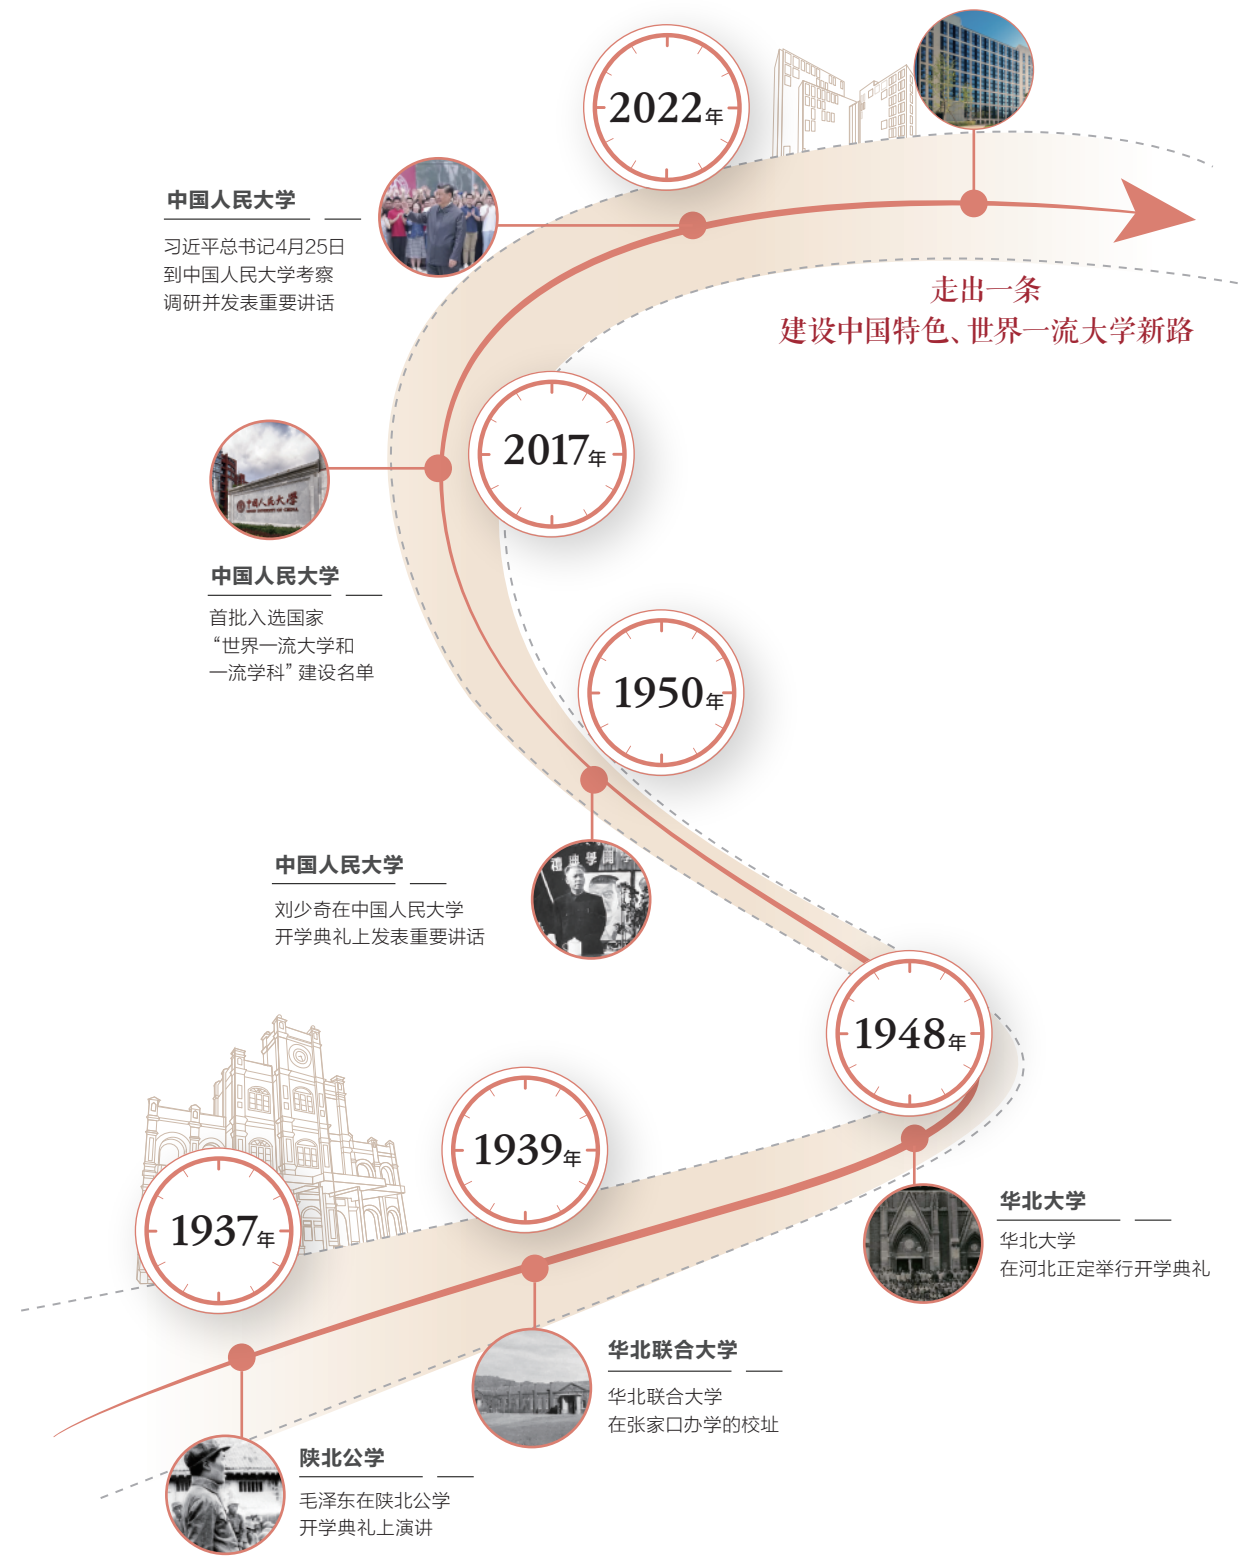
2022年

中国人民大学

习近平总书记4月25日到中国人民大学考察调研并发表重要讲话

走出一条
建设中国特色、世界一流大学新路

2017年

中国人民大学

首批入选国家“世界一流大学和一流学科”建设名单

1950年

中国人民大学

刘少奇在中国人民大学开学典礼上发表重要讲话

1948年

华北大学

华北大学
在河北正定举行开学典礼

1939年

1937年

华北联合大学

华北联合大学
在张家口办学的校址

陕北公学

毛泽东在陕北公学开学典礼上演讲